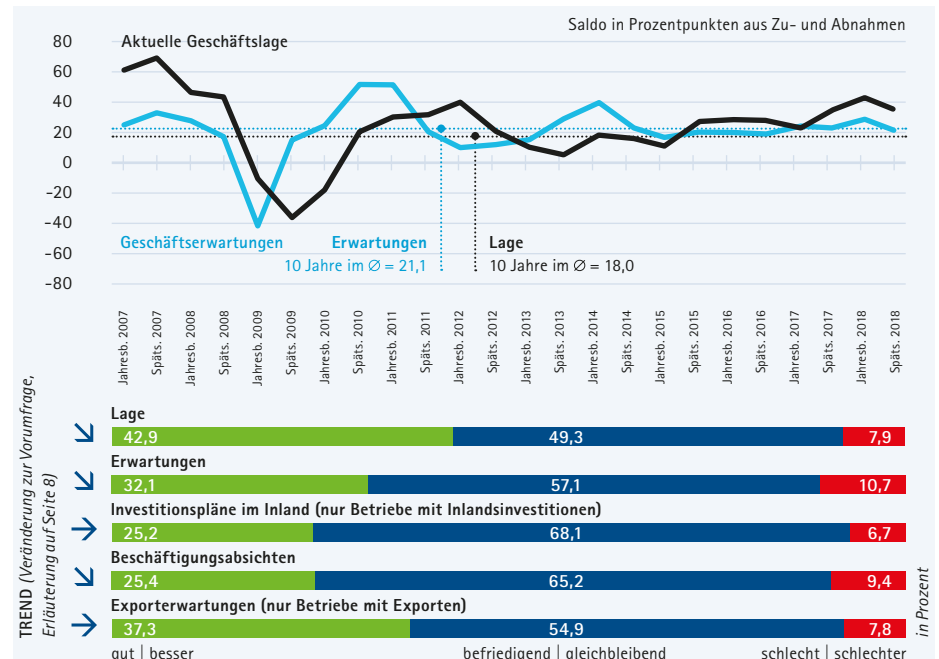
Saldo in Prozentpunkten aus Zu- und Abnahmen

Aktuelle Geschäftslage

80
60
40
20
0
−20
−40
−60
−80

Geschäftserwartungen

Erwartungen
10 Jahre im ∅ = 21,1

Lage
10 Jahre im ∅ = 18,0

Jahresb. 2007
Späts. 2007
Jahresb. 2008
Späts. 2008
Jahresb. 2009
Späts. 2009
Jahresb. 2010
Späts. 2010
Jahresb. 2011
Späts. 2011
Jahresb. 2012
Späts. 2012
Jahresb. 2013
Späts. 2013
Jahresb. 2014
Späts. 2014
Jahresb. 2015
Späts. 2015
Jahresb. 2016
Späts. 2016
Jahresb. 2017
Späts. 2017
Jahresb. 2018
Späts. 2018

TREND (Veränderung zur Vorumfrage, Erläuterung auf Seite 8)

Lage
42,9 | 49,3 | 7,9

Erwartungen
32,1 | 57,1 | 10,7

Investitionspläne im Inland (nur Betriebe mit Inlandsinvestitionen)
25,2 | 68,1 | 6,7

Beschäftigungsabsichten
25,4 | 65,2 | 9,4

Exporterwartungen (nur Betriebe mit Exporten)
37,3 | 54,9 | 7,8

gut | besser
befriedigend | gleichbleibend
schlecht | schlechter

in Prozent